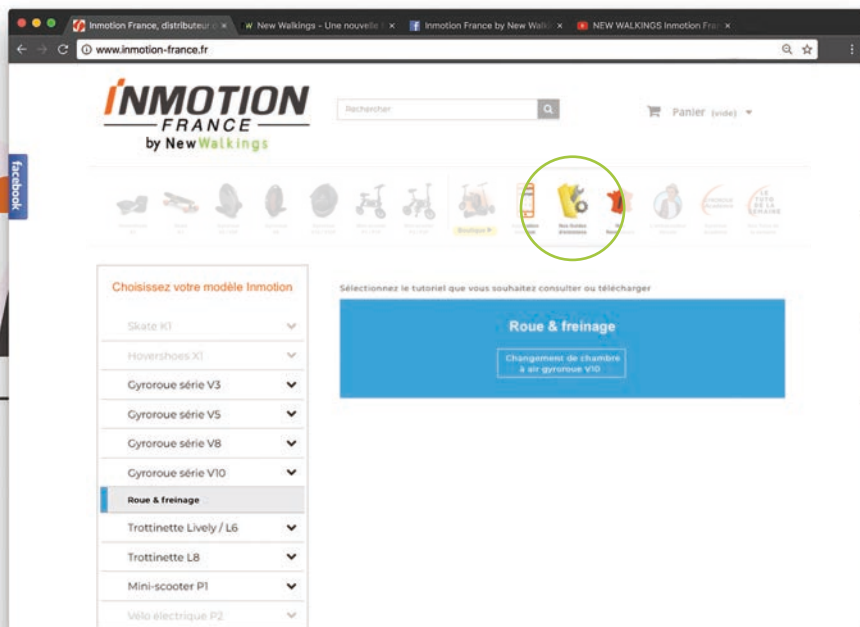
Inmotion France, distributeur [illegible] × New Walkings - Une nouvelle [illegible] × Inmotion France by New Walki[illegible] × NEW WALKINGS Inmotion Fra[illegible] ×

www.inmotion-france.fr

INMOTION FRANCE by NewWalkings

Rechercher

Panier (vide)

facebook

Boutique

Nos tutoriels d'entretien

LE TUTO DE LA SEMAINE

Choisissez votre modèle Inmotion

Skate K1

Hovershoes X1

Gyroroue série V3

Gyroroue série V5

Gyroroue série V8

Gyroroue série V10

Roue & freinage

Trottinette Lively / L6

Trottinette L8

Mini-scooter P1

Vélo électrique P2

Sélectionnez le tutoriel que vous souhaitez consulter ou télécharger

Roue & freinage

Changement de chambre à air gyroroue V10